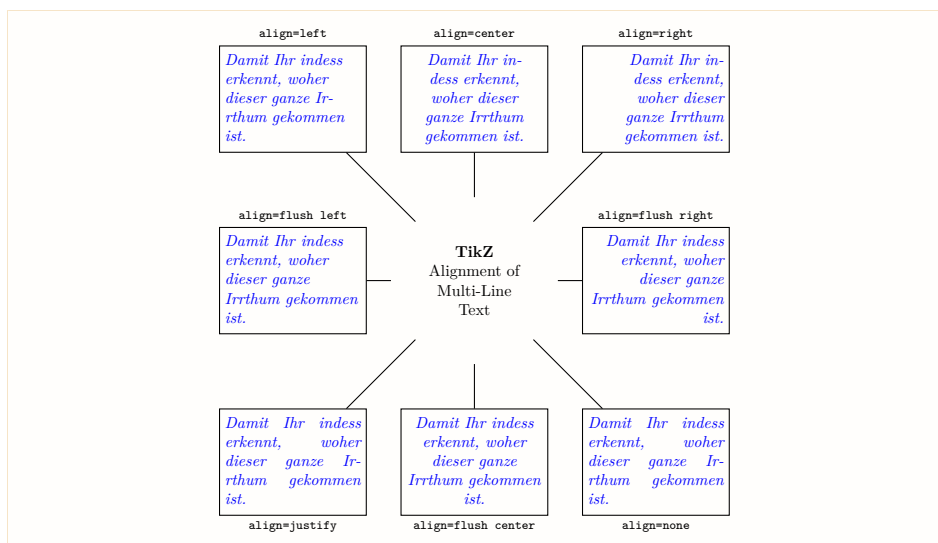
align=left

Damit Ihr indess erkennt, woher dieser ganze Irrthum gekommen ist.

align=center

Damit Ihr indess erkennt, woher dieser ganze Irrthum gekommen ist.

align=right

Damit Ihr indess erkennt, woher dieser ganze Irrthum gekommen ist.

align=flush left

Damit Ihr indess erkennt, woher dieser ganze Irrthum gekommen ist.

**TikZ**
Alignment of Multi-Line Text

align=flush right

Damit Ihr indess erkennt, woher dieser ganze Irrthum gekommen ist.

Damit Ihr indess erkennt, woher dieser ganze Irrthum gekommen ist.

align=justify

Damit Ihr indess erkennt, woher dieser ganze Irrthum gekommen ist.

align=flush center

Damit Ihr indess erkennt, woher dieser ganze Irrthum gekommen ist.

align=none